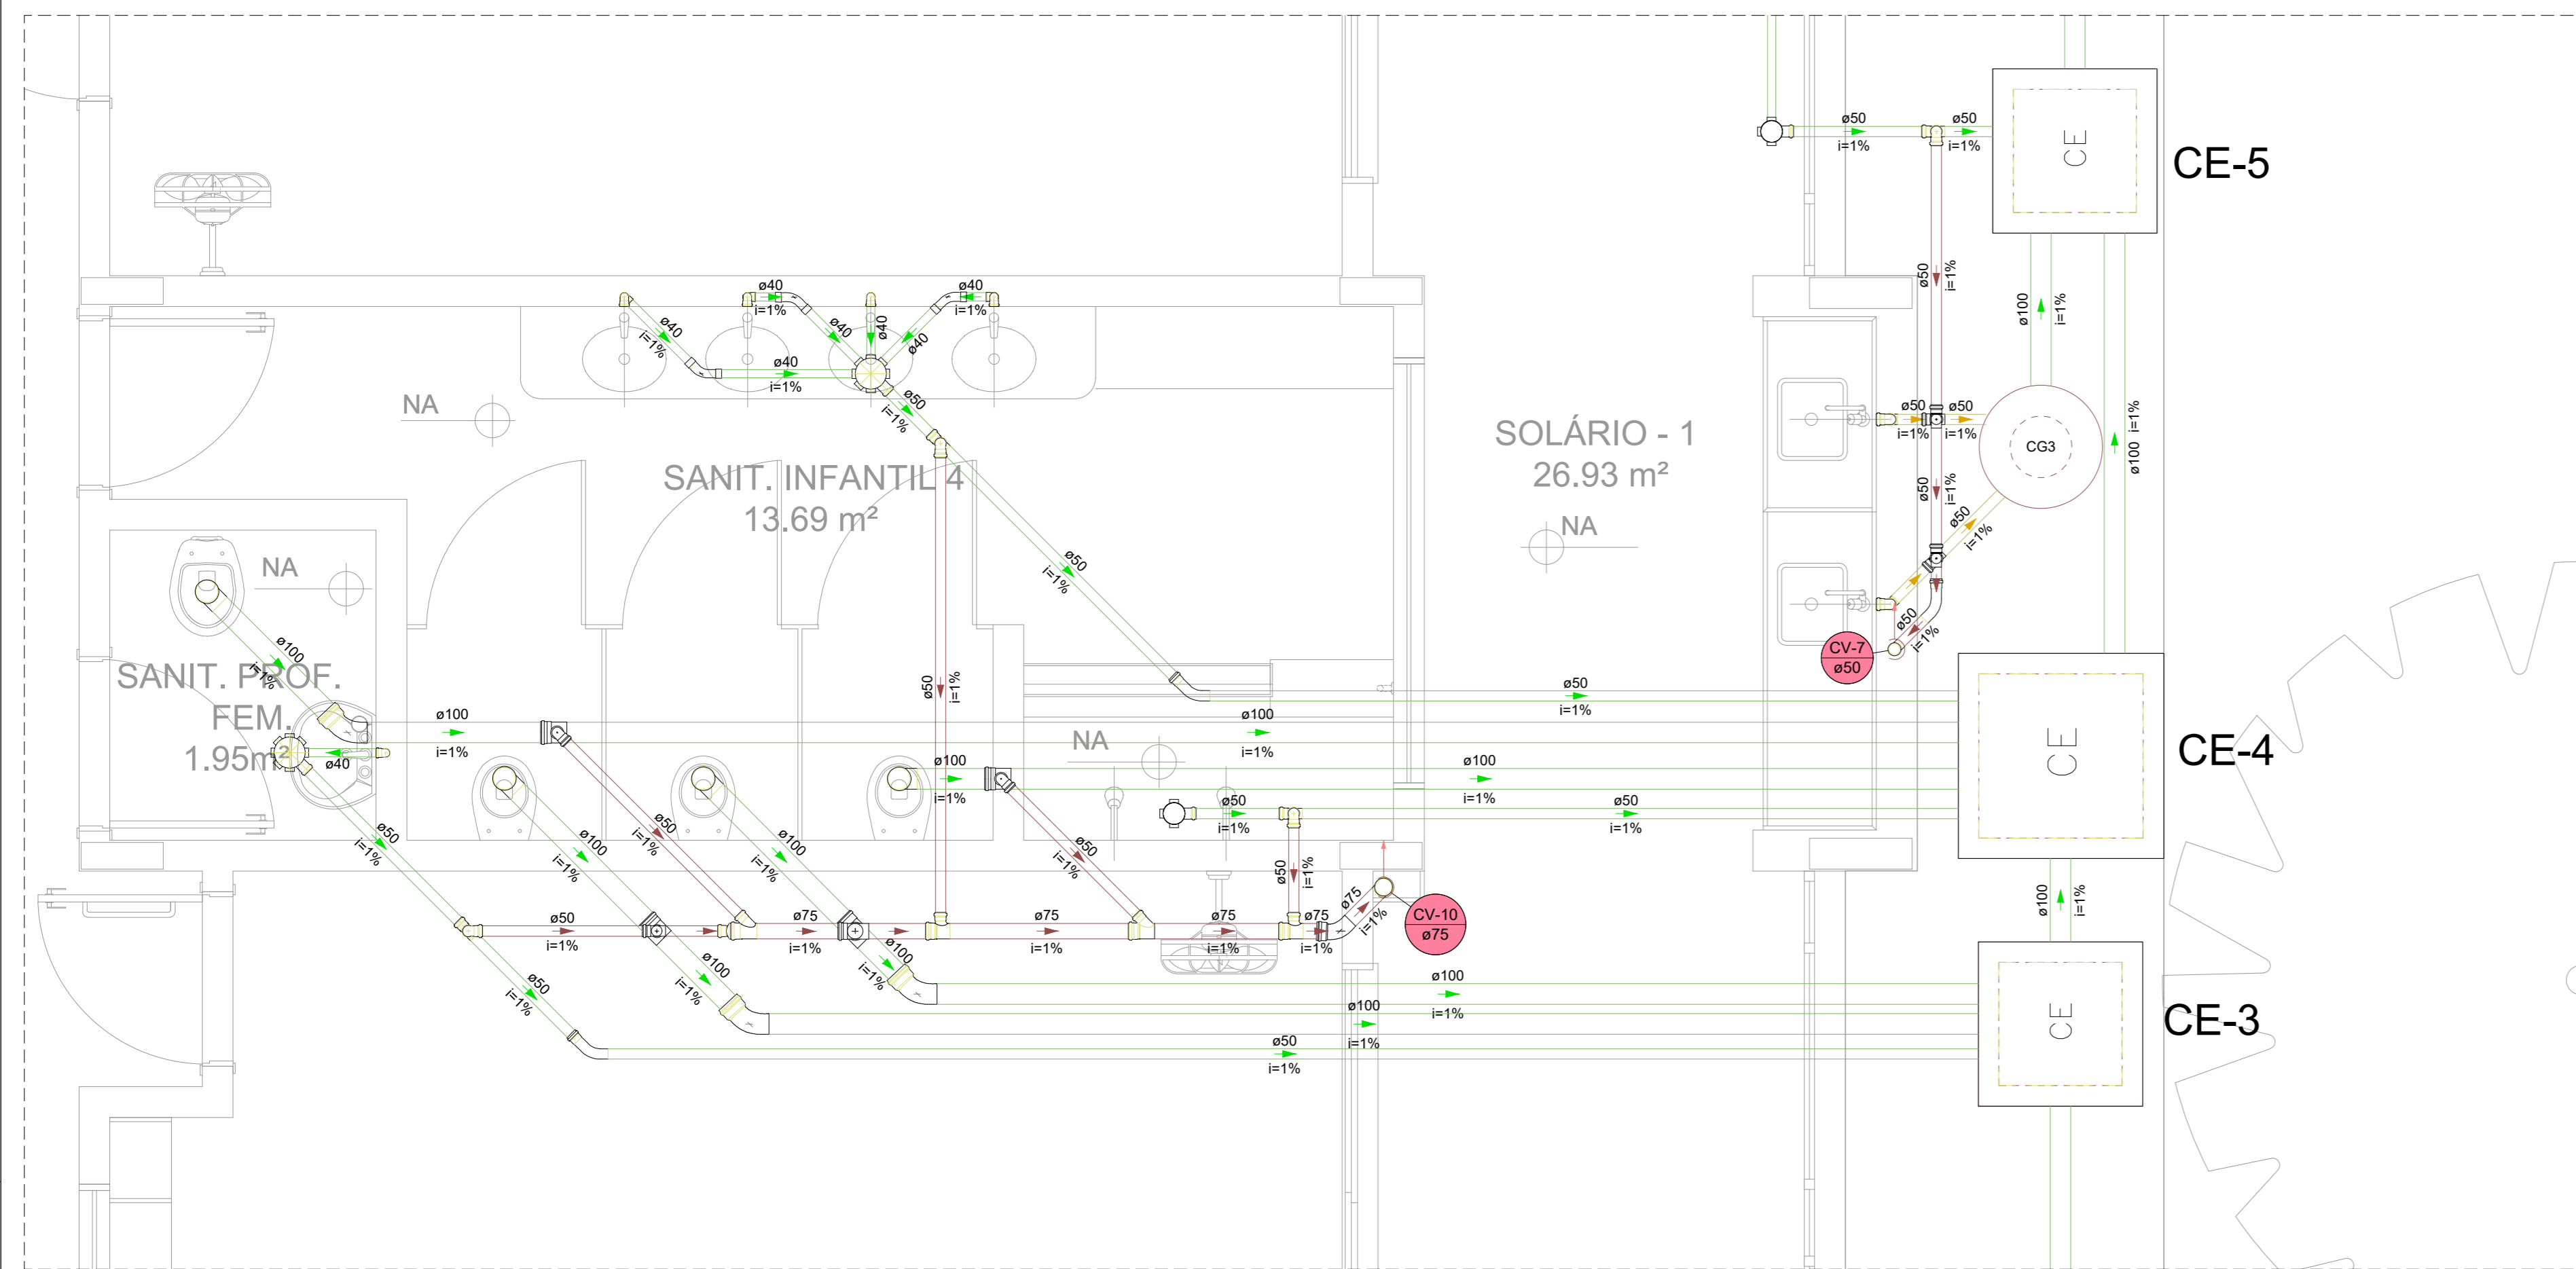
ø50
i=1%
ø50
i=1%
CE
CE-5

ø40
i=1%
ø40
i=1%
ø40
i=1%
ø40
ø40
ø40
ø40
ø40
i=1%
ø50
i=1%

ø50
i=1%
ø100
i=1%

NA

SANIT. INFANTIL 4
13.69 m²

SOLÁRIO - 1
26.93 m²

NA

ø50
i=1%
ø50
i=1%
CG3
ø100 i=1%
ø50
i=1%
ø50
i=1%

ø50
i=1%

NA

ø100
i=1%

SANIT. PROF. FEM.
1.95m²

ø50
i=1%

CV-7
ø50
ø50
i=1%

ø50
i=1%

ø100
i=1%
ø100
i=1%
ø40

ø100
i=1%
NA
ø100
i=1%
ø100
i=1%
CE
CE-4

ø50
i=1%
ø50
i=1%

ø50
i=1%
ø100
i=1%
ø50
i=1%
ø100
i=1%
ø50
i=1%
ø50
i=1%
ø75
ø75
i=1%

CV-10
ø75

ø100
i=1%

ø50
i=1%
ø75
i=1%
ø75
i=1%
ø75
i=1%
ø75
i=1%

ø100
i=1%
ø100
i=1%
ø100
i=1%
ø50
i=1%
ø100
i=1%
ø100
i=1%
ø50
i=1%
CE
CE-3